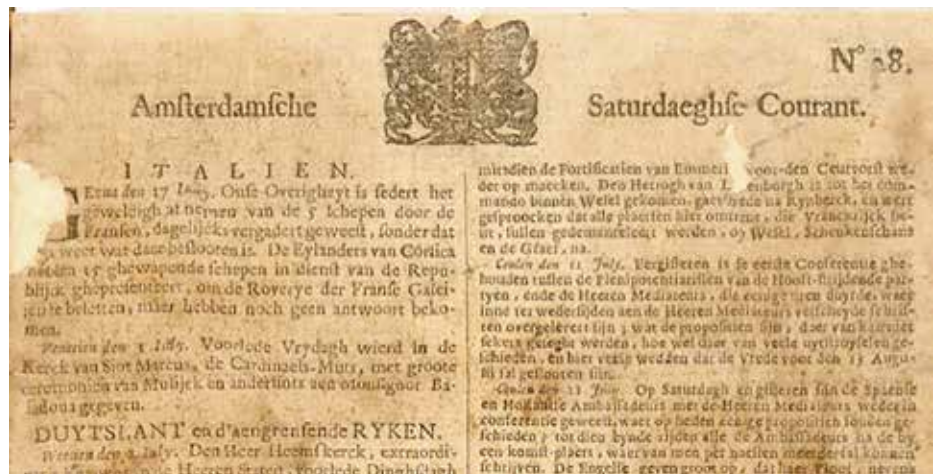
N° 8.

Amsterdamsche Saturdaeghse Courant.

ITALIEN.

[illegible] den 17 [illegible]. Onse Overigheyt is sedert het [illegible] afnemen van de 5 schepen door de Fransen, dagelijcks vergadert geweest, sonder dat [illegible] weet wat daer besloten is. De Eylanders van Corsica hebben 15 ghewapende schepen in dienst van de Republijcq ghepresenteert, om de Roverye der Franse Galeijen te beletten, maer hebben noch geen antwoort bekomen.

Venetien den 1 July. Voorlede Vrydagh wierd in de Kerck van Sint Marcus, de Cardinaels-Muts, met groote ceremonien van Musijck en anderfints aen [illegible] Badoua gegeven.

DUYTSLANT en d'aengrensende RYKEN.

Weenen den 4 July. Den Heer Heemskerck, extraordi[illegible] Heeren Staten, voorlede Dingsdagh

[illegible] de Fortificatien van Emmerik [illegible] den Ceurvorst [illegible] op maecken. Den Hertogh van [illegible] is tot het commando binnen Wesel gekomen, gaende na Rynberck, en wert gesproocken dat alle plaetsen hier omtrent, die Vranckrijck besit, sullen gedemanteleert worden, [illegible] Wesel, Schenkenschans en de Graef, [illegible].

Londen den 11 July. Vergisteren is de eerste Conferentie ghehouden tussen de Plenipotentiarissen van de Hooft-strijdende partyen, ende de Heeren Mediateurs, die eenige uren duyrde, waer inne ter wedersijden aen de Heeren Mediateurs verscheyde schriften overgelevert sijn, wat de propositien sijn, daer van kan niet sekers gesegt werden, hoe wel daer van veele uytstroyselen geschieden, en hier vastgestelt wedden dat de Vrede voor den 13 Augusti sal gesloten sijn.

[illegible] den 11 July. Op Saturdagh en gisteren sijn de Spaense en Hollandse Ambassadeurs met de Heeren Mediateurs wederom in conferentie geweest, waer op hebben eenige propositien souden geschieden, tot dien eynde sijnder alle de Ambassadeurs na de by een komst-plaets, waer van men per naesten meerder sal konnen schrijven. De Engelse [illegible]